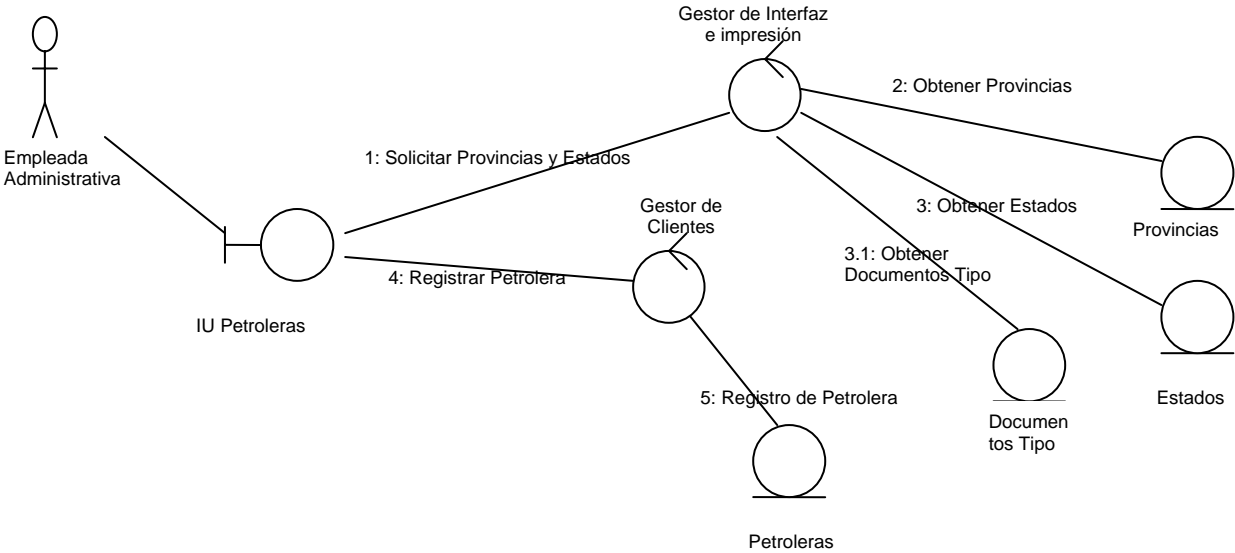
Empleada Administrativa

Gestor de Interfaz e impresión

2: Obtener Provincias

1: Solicitar Provincias y Estados

Gestor de Clientes

3: Obtener Estados

Provincias

3.1: Obtener Documentos Tipo

4: Registrar Petrolera

IU Petroleras

5: Registro de Petrolera

Documen tos Tipo

Estados

Petroleras